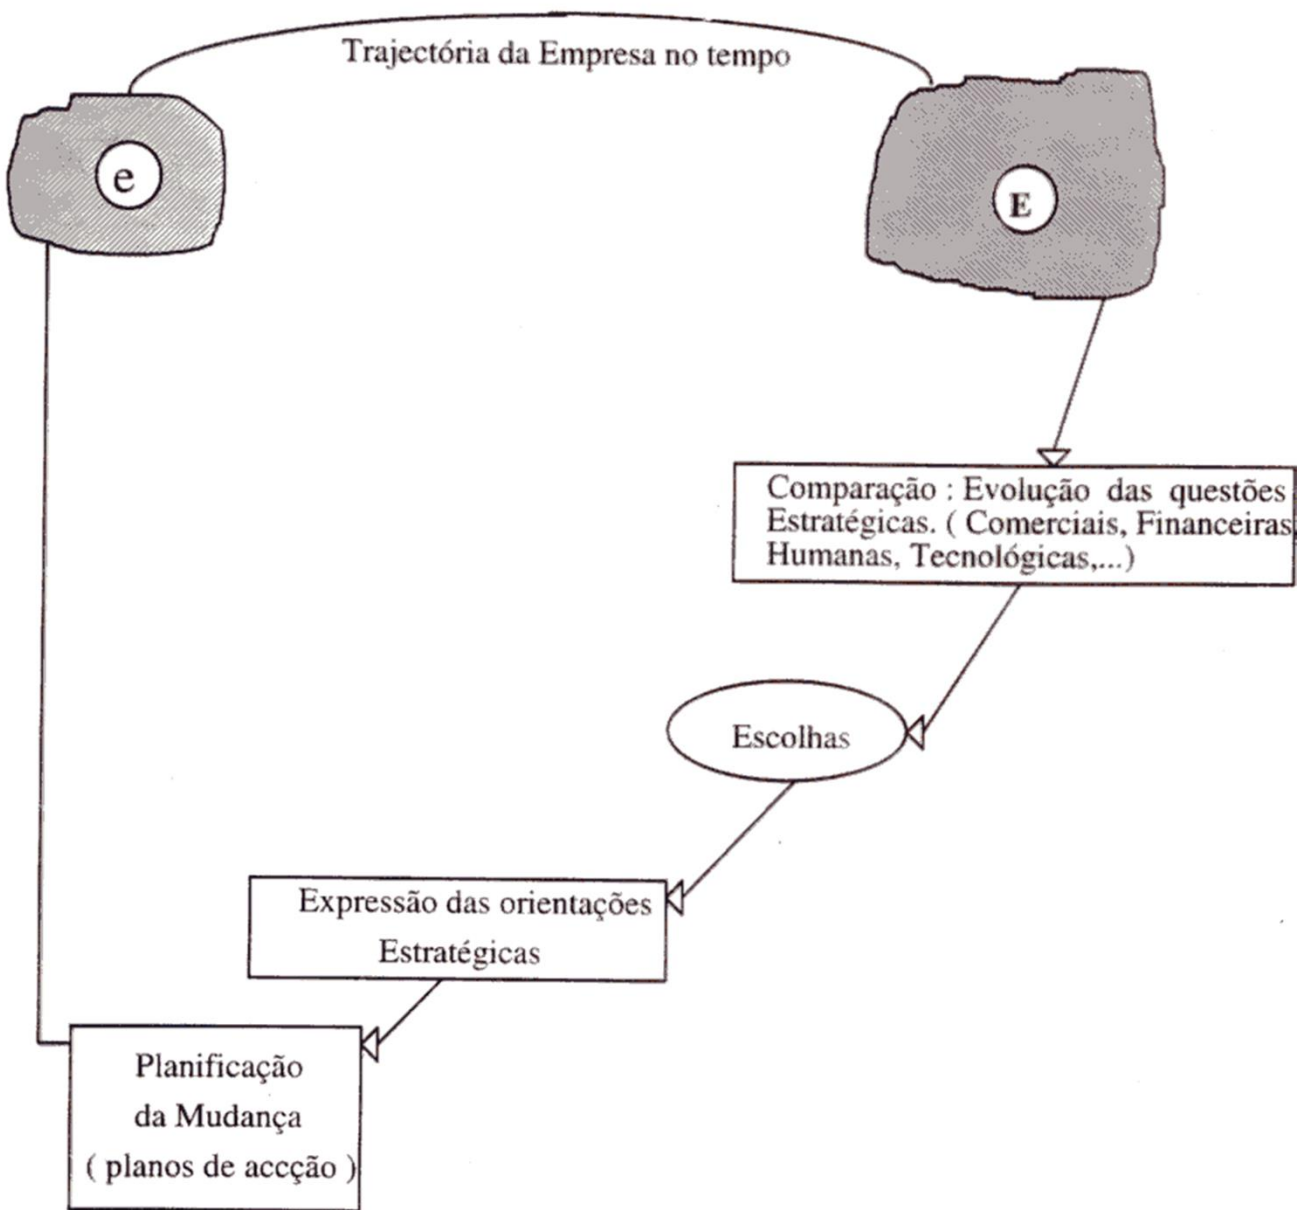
Trajectória da Empresa no tempo

e

E

Comparação : Evolução das questões Estratégicas. ( Comerciais, Financeiras Humanas, Tecnológicas,...)

Escolhas

Expressão das orientações Estratégicas

Planificação da Mudança ( planos de accção )